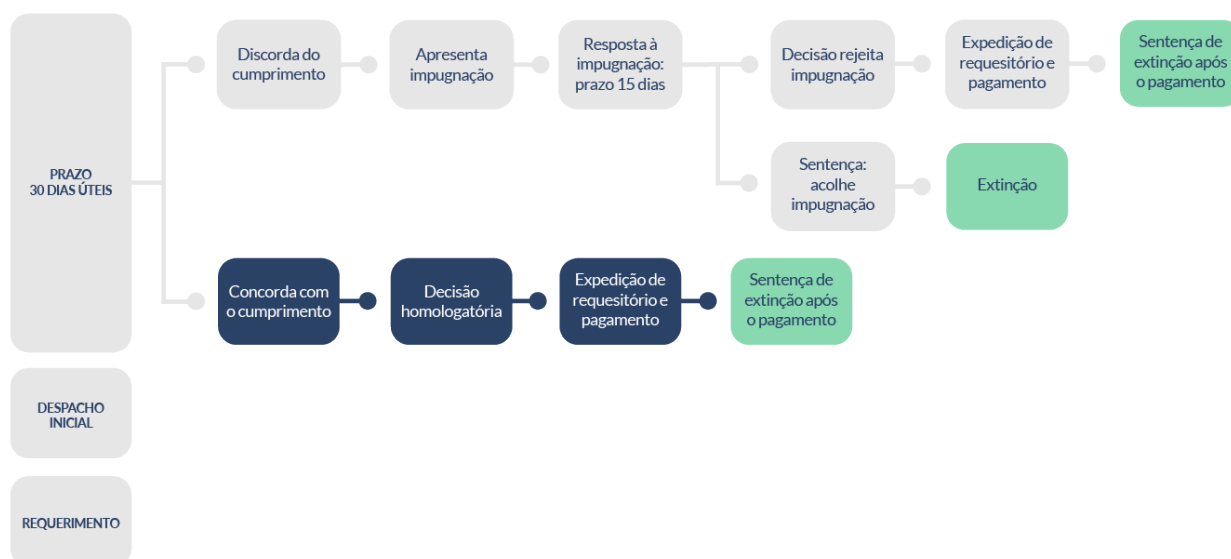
PRAZO
30 DIAS ÚTEIS

Discorda do cumprimento

Apresenta impugnação

Resposta à impugnação: prazo 15 dias

Decisão rejeita impugnação

Expedição de requesitório e pagamento

Sentença de extinção após o pagamento

Sentença: acolhe impugnação

Extinção

Concorda com o cumprimento

Decisão homologatória

Expedição de requesitório e pagamento

Sentença de extinção após o pagamento

DESPACHO INICIAL

REQUERIMENTO